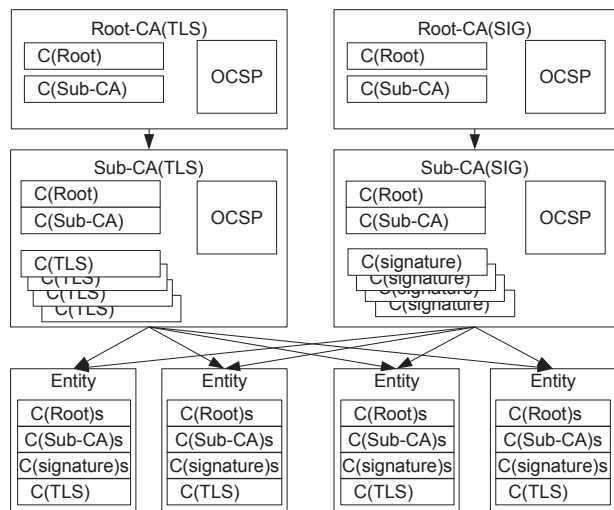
Root-CA(TLS)
C(Root)
C(Sub-CA)
OCSP

Root-CA(SIG)
C(Root)
C(Sub-CA)
OCSP

Sub-CA(TLS)
C(Root)
C(Sub-CA)
OCSP
C(TLS)
C(TLS)
C(TLS)
C(TLS)

Sub-CA(SIG)
C(Root)
C(Sub-CA)
OCSP
C(signature)
C(signature)
C(signature)
C(signature)

Entity
C(Root)s
C(Sub-CA)s
C(signature)s
C(TLS)

Entity
C(Root)s
C(Sub-CA)s
C(signature)s
C(TLS)

Entity
C(Root)s
C(Sub-CA)s
C(signature)s
C(TLS)

Entity
C(Root)s
C(Sub-CA)s
C(signature)s
C(TLS)